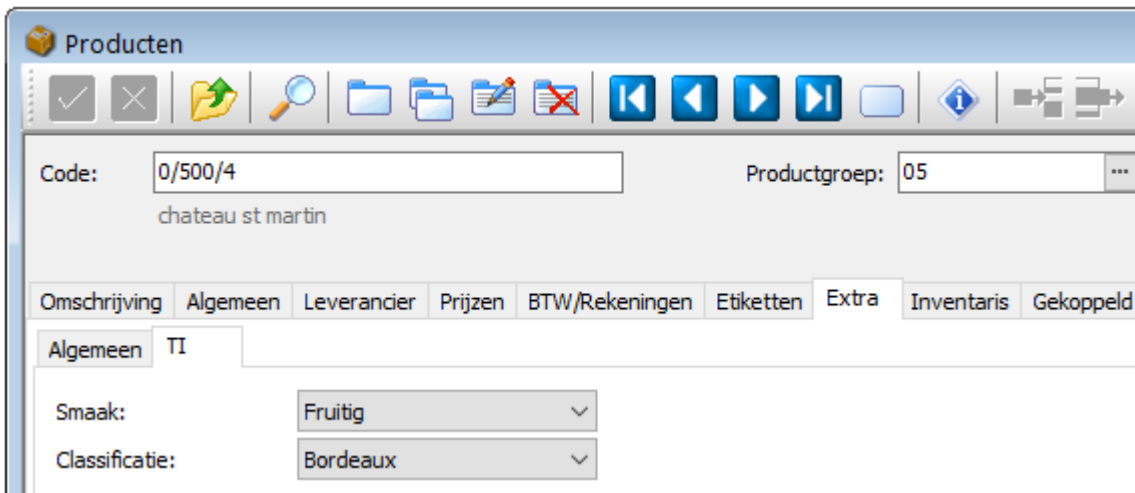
Producten

Code: 0/500/4

chateau st martin

Productgroep: 05

Omschrijving | Algemeen | Leverancier | Prijzen | BTW/Rekeningen | Etiketten | Extra | Inventaris | Gekoppeld

Algemeen | TI

Smaak: Fruitig

Classificatie: Bordeaux